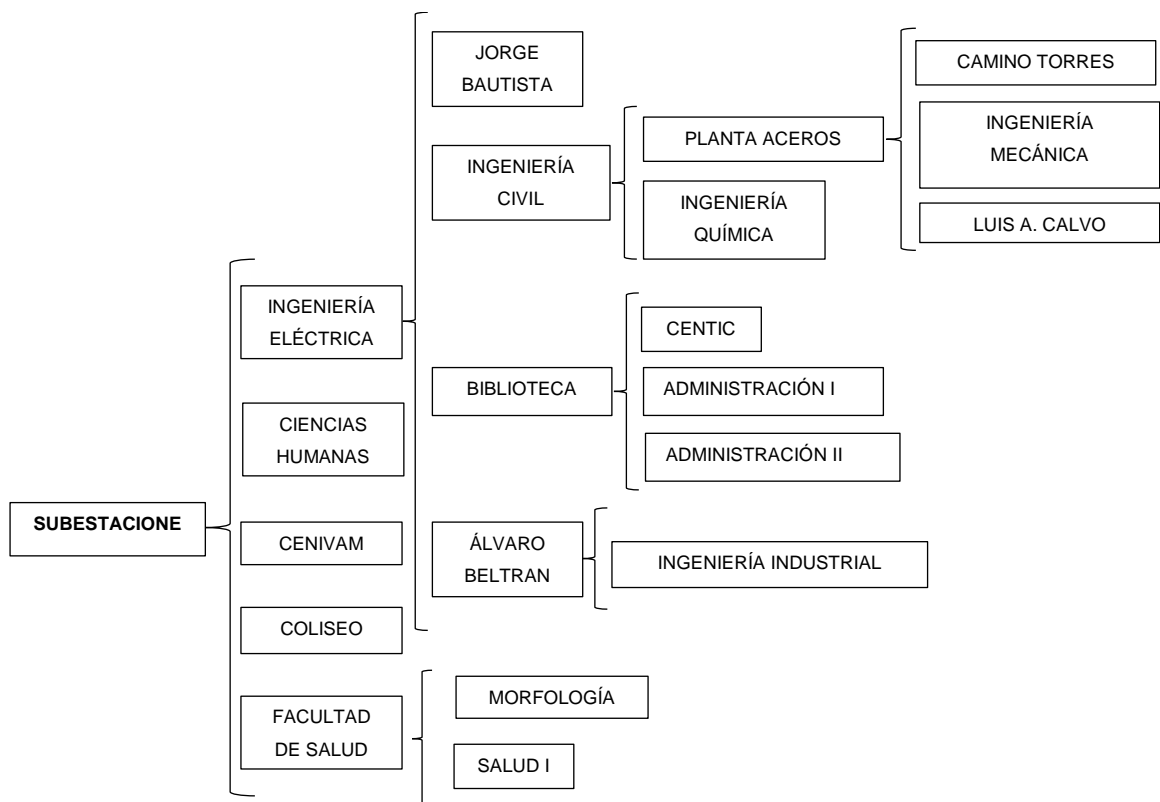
SUBESTACIONE

INGENIERÍA ELÉCTRICA

CIENCIAS HUMANAS

CENIVAM

COLISEO

FACULTAD DE SALUD

JORGE BAUTISTA

INGENIERÍA CIVIL

BIBLIOTECA

ÁLVARO BELTRAN

MORFOLOGÍA

SALUD I

PLANTA ACEROS

INGENIERÍA QUÍMICA

CENTIC

ADMINISTRACIÓN I

ADMINISTRACIÓN II

INGENIERÍA INDUSTRIAL

CAMINO TORRES

INGENIERÍA MECÁNICA

LUIS A. CALVO